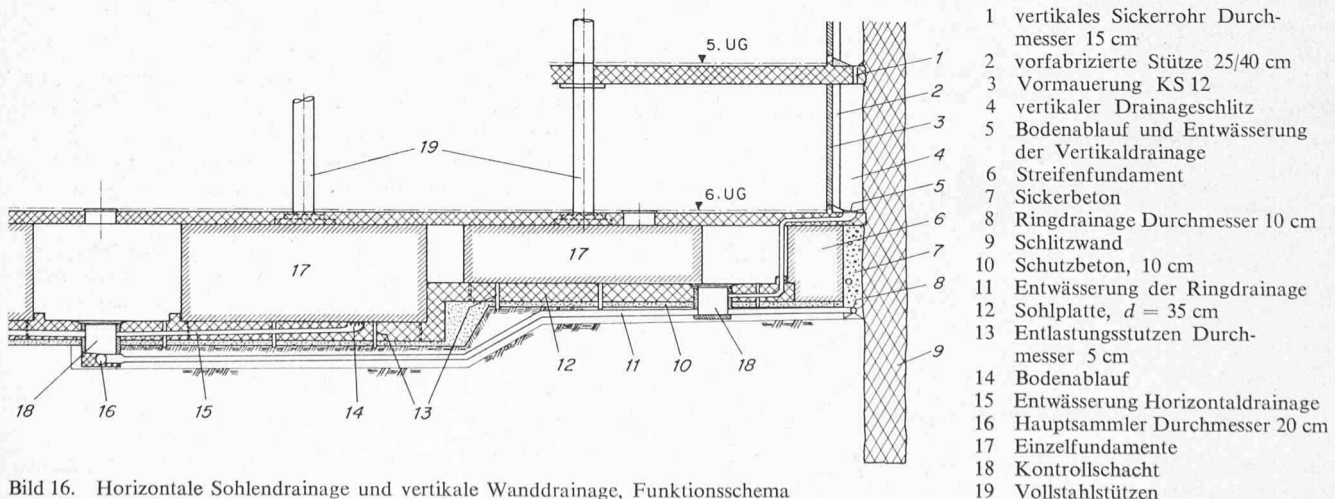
5. UG

6. UG

1

2

3

4

5

6

7

8

9

19

17

17

18

16

15

14

13

12

11

10

18

Bild 16. Horizontale Sohlendrainage und vertikale Wanddrainage, Funktionsschema

1 vertikales Sickerrohr Durchmesser 15 cm
2 vorfabrizierte Stütze 25/40 cm
3 Vormauerung KS 12
4 vertikaler Drainageschlitz
5 Bodenablauf und Entwässerung der Vertikaldrainage
6 Streifenfundament
7 Sickerbeton
8 Ringdrainage Durchmesser 10 cm
9 Schlitzwand
10 Schutzbeton, 10 cm
11 Entwässerung der Ringdrainage
12 Sohlplatte, $d = 35$ cm
13 Entlastungsstutzen Durchmesser 5 cm
14 Bodenablauf
15 Entwässerung Horizontaldrainage
16 Hauptsammler Durchmesser 20 cm
17 Einzelfundamente
18 Kontrollschacht
19 Vollstahlstützen